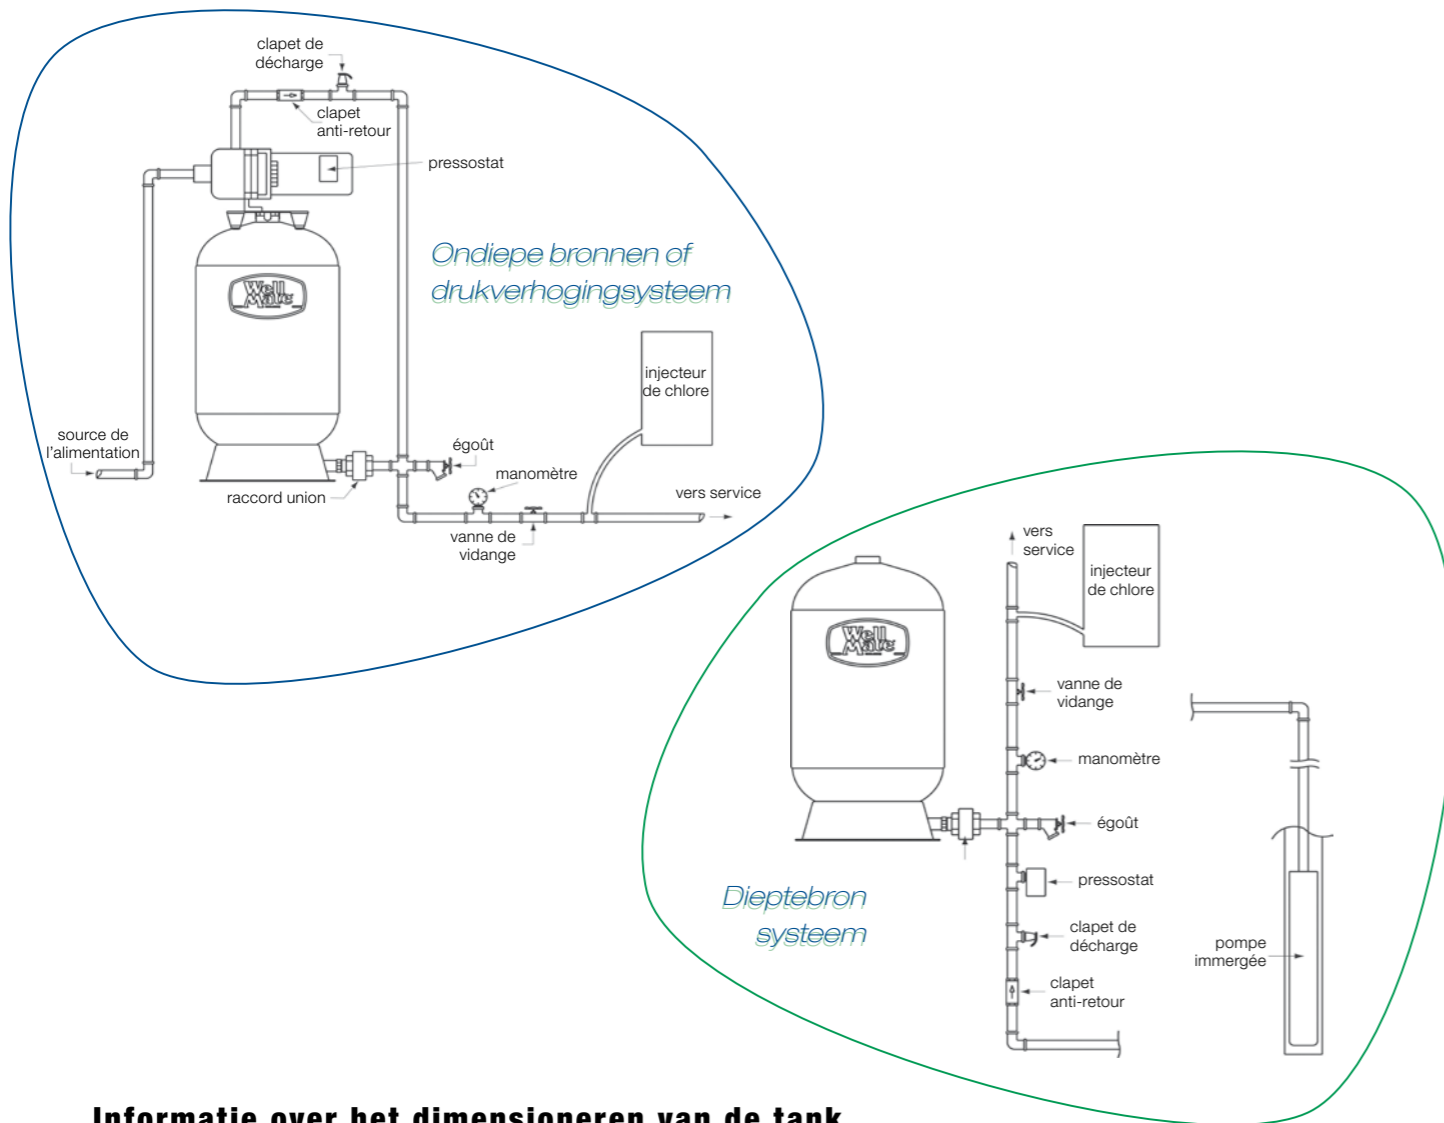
clapet de décharge

clapet anti-retour

pressostat

Well Mate

Ondiepe bronnen of drukverhogingsysteem

injecteur de chlore

source de l'alimentation

égoût

manomètre

vers service

raccord union

vanne de vidange

vers service

injecteur de chlore

Well Mate

vanne de vidange

manomètre

égoût

pressostat

Dieptebron systeem

clapet de décharge

pompe immergée

clapet anti-retour

Informatie over het dimensioneren van de tank